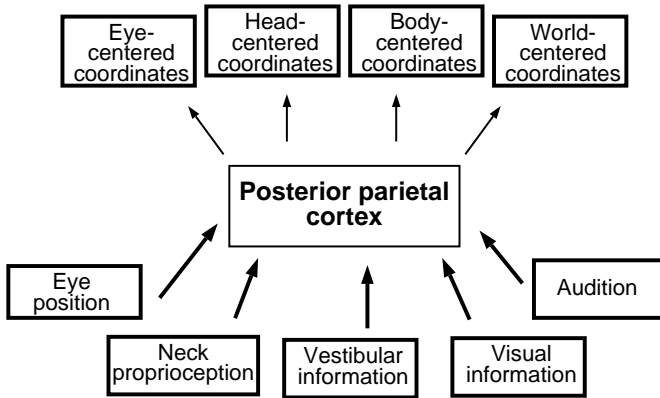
Eye-centered coordinates

Head-centered coordinates

Body-centered coordinates

World-centered coordinates

Posterior parietal cortex

Eye position

Neck proprioception

Vestibular information

Visual information

Audition